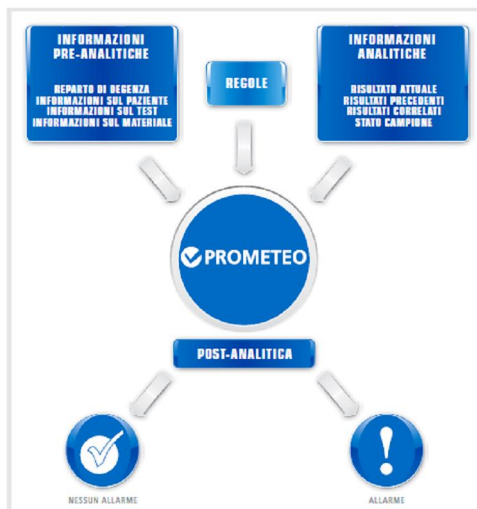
INFORMAZIONI PRE-ANALITICHE

REPARTO DI DEGENZA
INFORMAZIONI SUL PAZIENTE
INFORMAZIONI SUL TEST
INFORMAZIONI SUL MATERIALE

REGOLE

INFORMAZIONI ANALITICHE

RISULTATO ATTUALE
RISULTATI PRECEDENTI
RISULTATI CORRELATI
STATO CAMPIONE

PROMETEO

POST-ANALITICA

NESSUN ALLARME

ALLARME